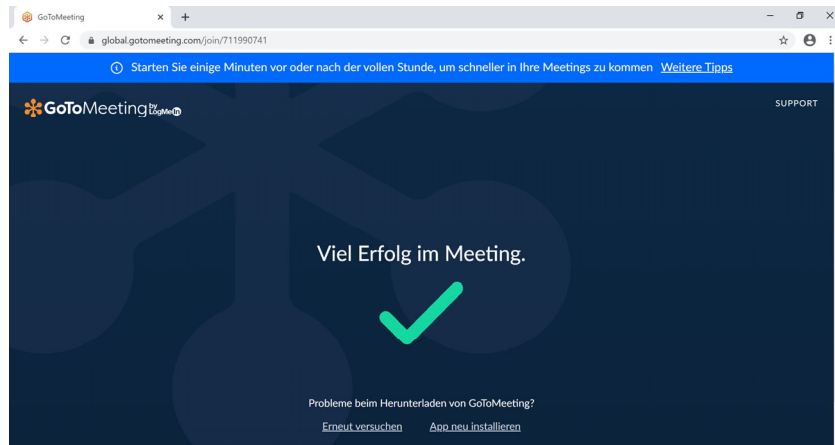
GoToMeeting
global.gotomeeting.com/join/711990741

Starten Sie einige Minuten vor oder nach der vollen Stunde, um schneller in Ihre Meetings zu kommen Weitere Tipps

GoToMeeting by LogMeIn

SUPPORT

Viel Erfolg im Meeting.

Probleme beim Herunterladen von GoToMeeting?

Erneut versuchen App neu installieren